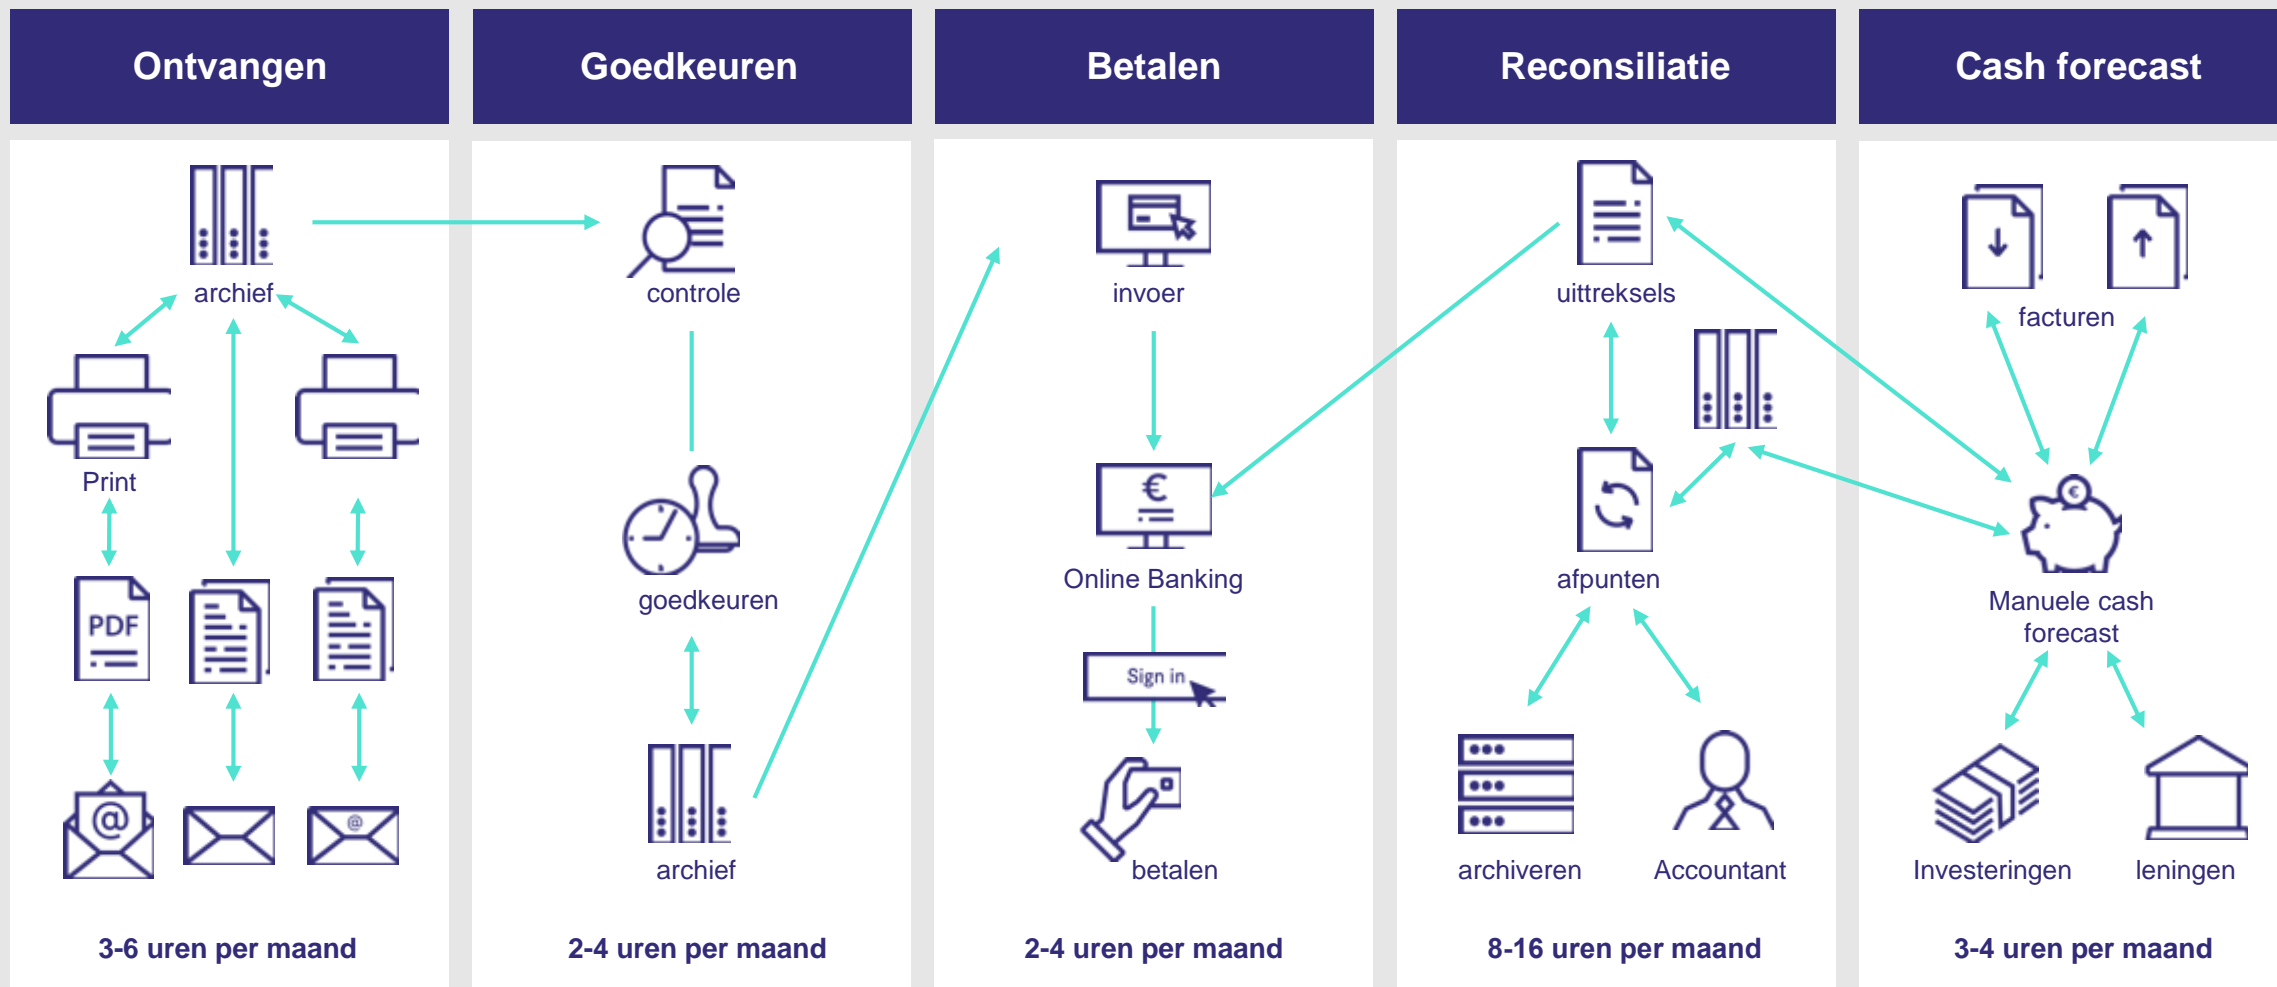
Ontvangen

archief

Print

PDF

3-6 uren per maand

Goedkeuren

controle

goedkeuren

archief

2-4 uren per maand

Betalen

invoer

€

Online Banking

Sign in

betalen

2-4 uren per maand

Reconsiliatie

uittreksels

afpunten

archiveren

Accountant

8-16 uren per maand

Cash forecast

facturen

€

Manuele cash forecast

Investeringen

leningen

3-4 uren per maand